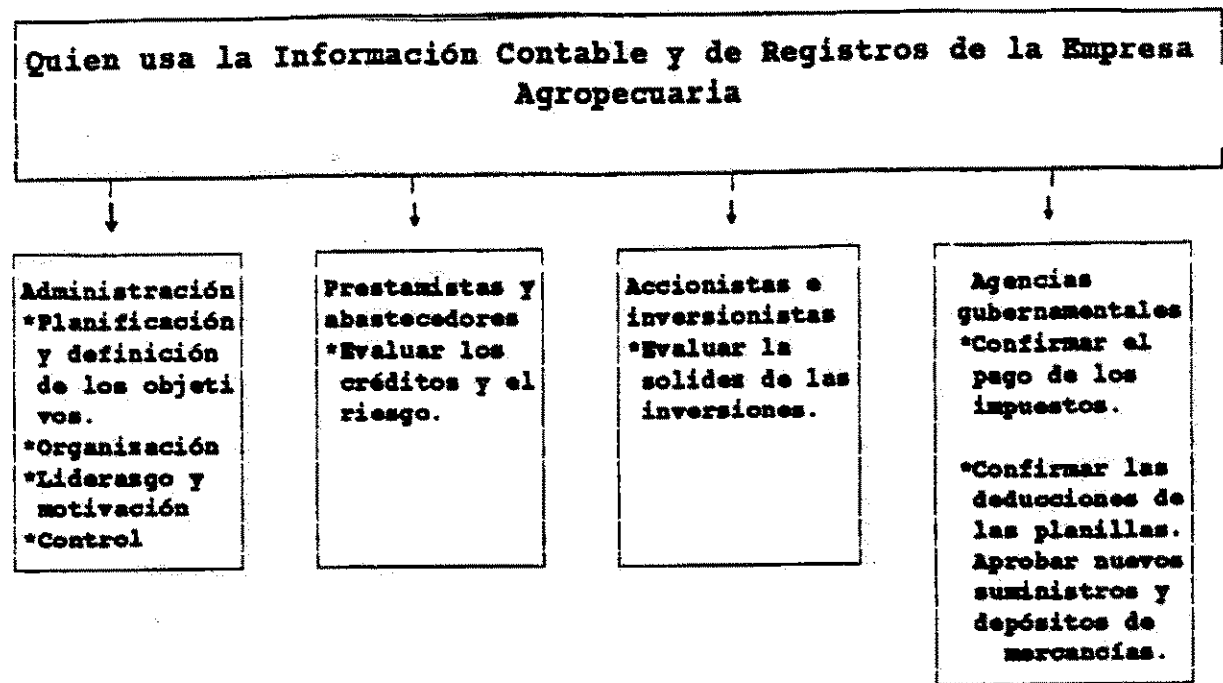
Quien usa la Información Contable y de Registros de la Empresa Agropecuaria

Administración
*Planificación y definición de los objetivos.
*Organización
*Liderazgo y motivación
*Control

Prestamistas y abastecedores
*Evaluar los créditos y el riesgo.

Accionistas e inversionistas
*Evaluar la solidez de las inversiones.

Agencias gubernamentales
*Confirmar el pago de los impuestos.

*Confirmar las deducciones de las planillas. Aprobar nuevos suministros y depósitos de mercancías.